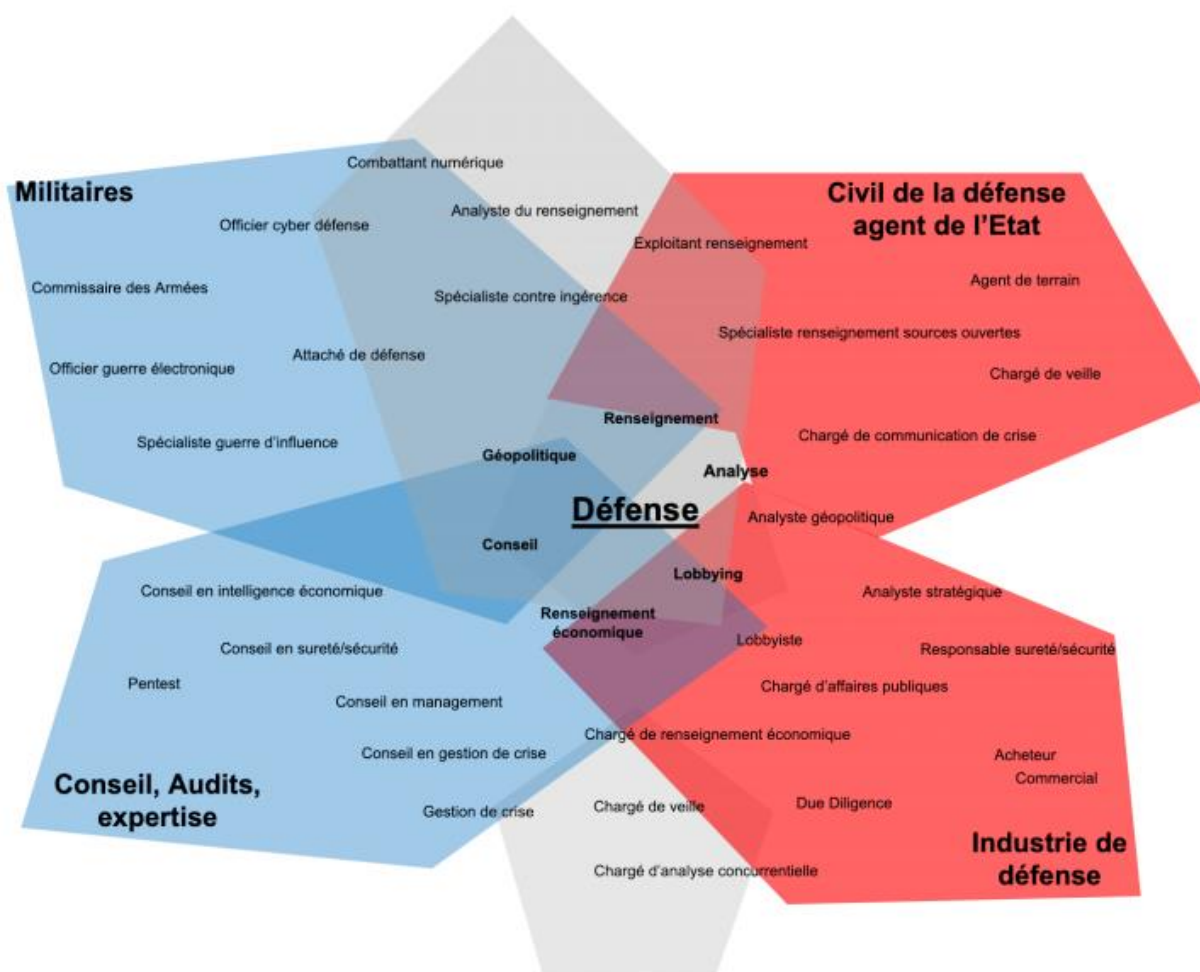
Militaires

Combattant numérique

Officier cyber défense

Analyste du renseignement

Civil de la défense agent de l'Etat

Exploitant renseignement

Commissaire des Armées

Agent de terrain

Spécialiste contre ingérence

Spécialiste renseignement sources ouvertes

Attaché de défense

Officier guerre électronique

Chargé de veille

Renseignement

Spécialiste guerre d'influence

Chargé de communication de crise

Géopolitique

Analyse

Défense

Analyste géopolitique

Conseil

Lobbying

Conseil en intelligence économique

Analyste stratégique

Renseignement économique

Lobbyiste

Conseil en sureté/sécurité

Responsable sureté/sécurité

Pentest

Chargé d'affaires publiques

Conseil en management

Chargé de renseignement économique

Conseil en gestion de crise

Acheteur

Commercial

Conseil, Audits, expertise

Chargé de veille

Due Diligence

Gestion de crise

Industrie de défense

Chargé d'analyse concurrentielle